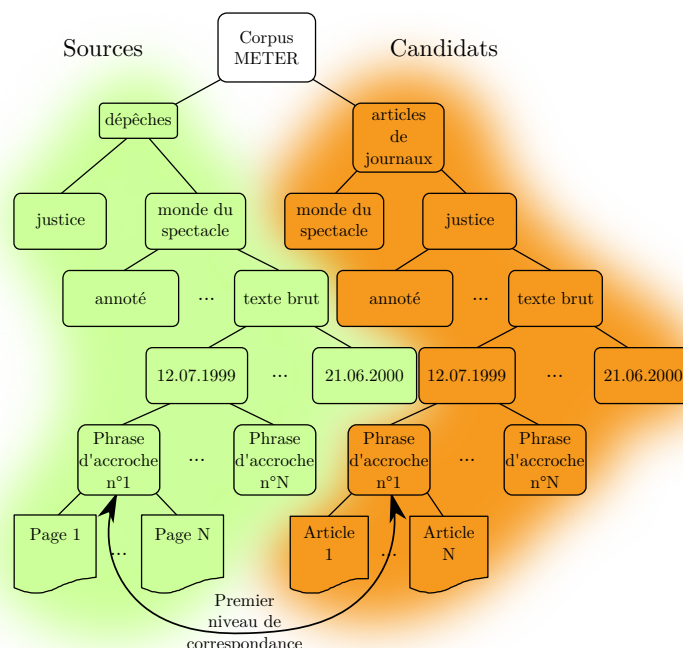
Corpus METER

Sources

Candidats

dépêches

articles de journaux

justice

monde du spectacle

monde du spectacle

justice

annoté

...

texte brut

annoté

...

texte brut

12.07.1999

...

21.06.2000

12.07.1999

...

21.06.2000

Phrase d'accroche n°1

...

Phrase d'accroche n°N

Phrase d'accroche n°1

...

Phrase d'accroche n°N

Page 1

...

Page N

Article 1

...

Article N

Premier niveau de correspondance